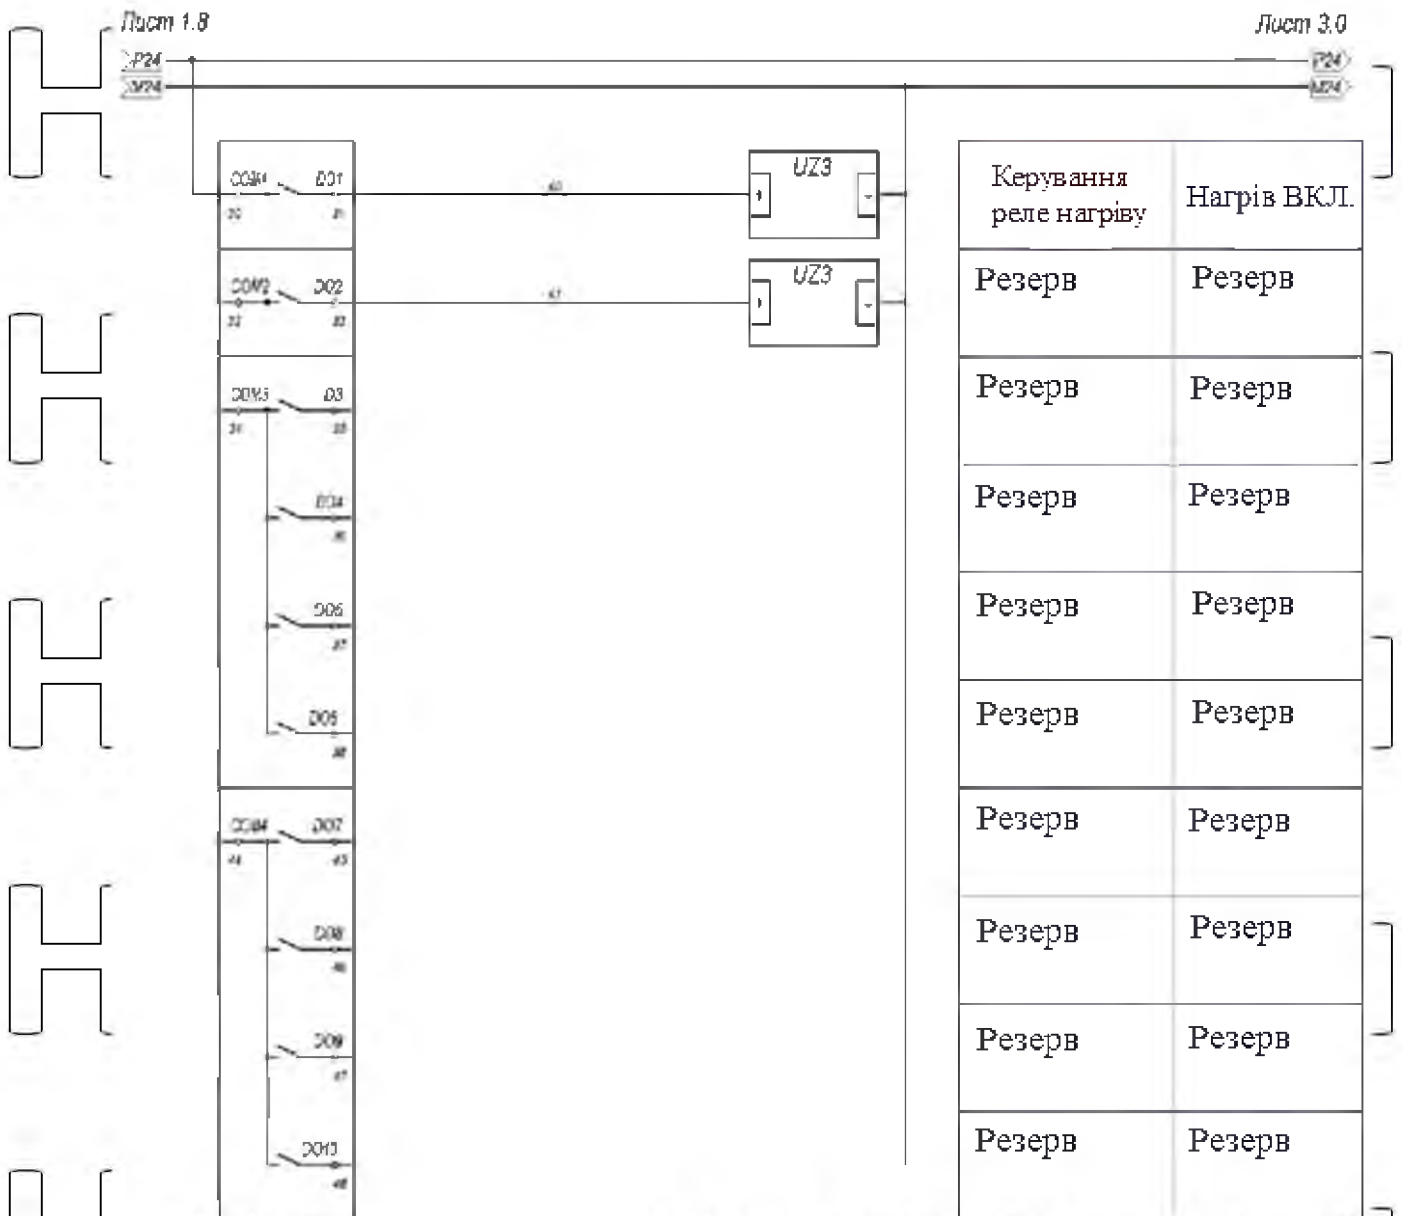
Лист 1.8

P24
M24

Лист 3.0

P24
M24

COM1 DO1
30 31

UZ3

COM2 DO2
32 33

UZ3

COM3 DO3
34 35

DO4
36

DO5
37

DO6
38

COM4 DO7
44 45

DO8
46

DO9
47

DO10
48

| Керування реле нагріву | Нагрів ВКЛ. |
|---|---|
| Резерв | Резерв |
| Резерв | Резерв |
| Резерв | Резерв |
| Резерв | Резерв |
| Резерв | Резерв |
| Резерв | Резерв |
| Резерв | Резерв |
| Резерв | Резерв |
| Резерв | Резерв |